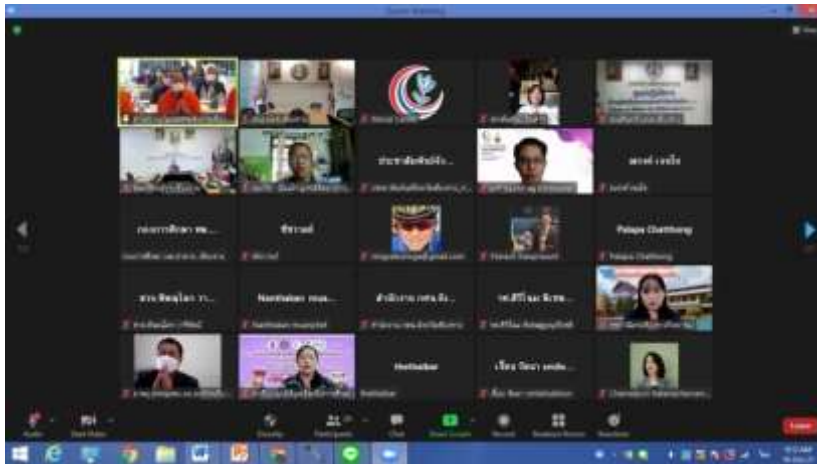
Zoom Meeting

ประชาสัมพันธ์จัง...

ดวงใจ เจริญ

กองการศึกษา ทต...

ชีรวุฒิ

Palapa Chatthong

Palapa Chatthong

Nanthaban

Nanthaban

เรียม จิตนา นนท์ถ...

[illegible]

Audio

Start Video

Security

Participants

Chat

Share Screen

Record

Breakout Rooms

Reactions

Leave